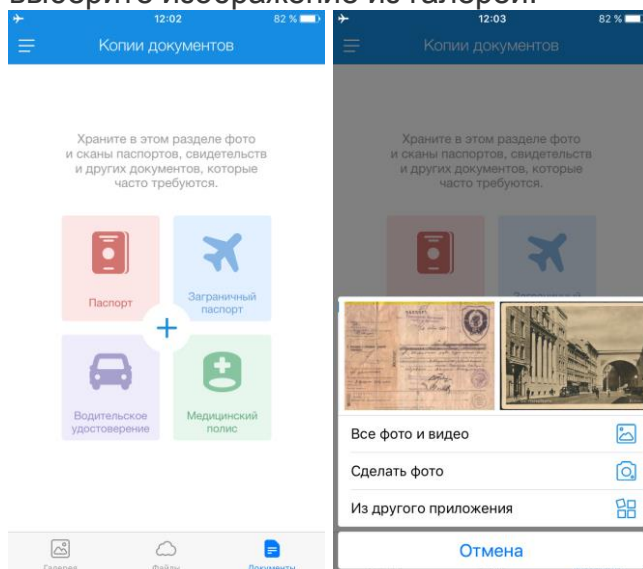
выберите изображение из галереи.

12:02 82 %

Копии документов

Храните в этом разделе фото и сканы паспортов, свидетельств и других документов, которые часто требуются.

Паспорт

Заграничный паспорт

Водительское удостоверение

Медицинский полис

Галерея

Файлы

Документы

12:03 82 %

Копии документов

Храните в этом разделе фото и сканы паспортов, свидетельств и других документов, которые часто требуются.

Все фото и видео

Сделать фото

Из другого приложения

Отмена